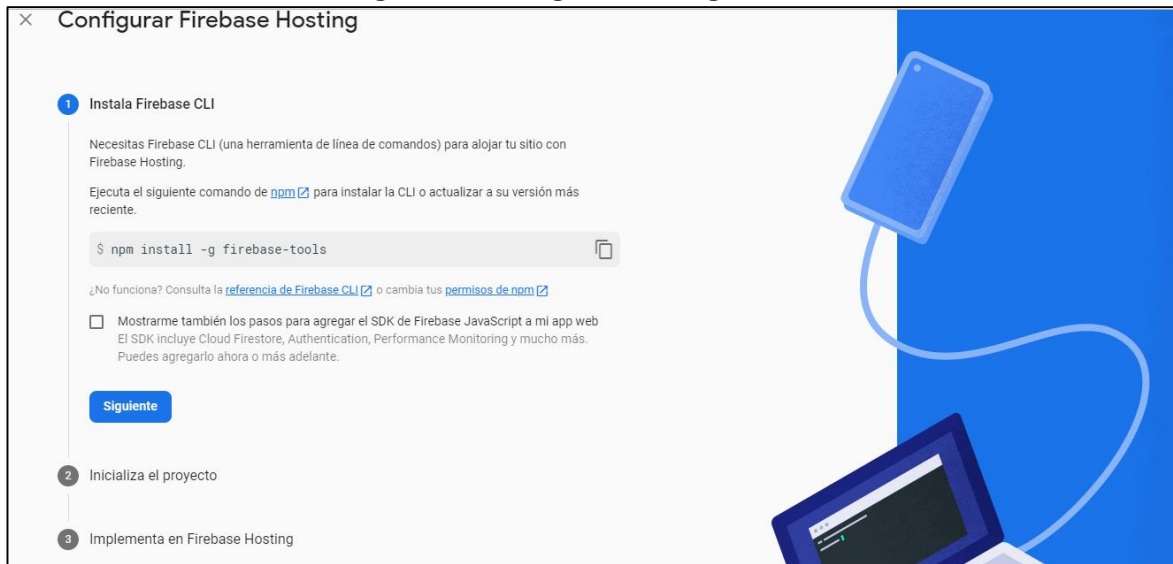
× Configurar Firebase Hosting

1 Instala Firebase CLI

Necesitas Firebase CLI (una herramienta de línea de comandos) para alojar tu sitio con Firebase Hosting.

Ejecuta el siguiente comando de npm para instalar la CLI o actualizar a su versión más reciente.

$ npm install -g firebase-tools

¿No funciona? Consulta la referencia de Firebase CLI o cambia tus permisos de npm

Mostrarme también los pasos para agregar el SDK de Firebase JavaScript a mi app web
El SDK incluye Cloud Firestore, Authentication, Performance Monitoring y mucho más. Puedes agregarlo ahora o más adelante.

Siguiente

2 Inicializa el proyecto

3 Implementa en Firebase Hosting